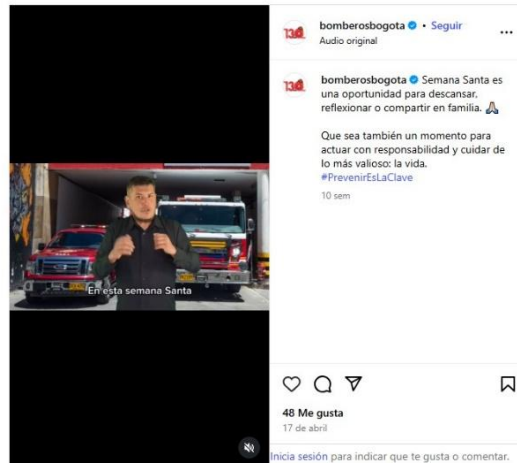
En esta semana Santa

bomberosbogota • Seguir
Audio original

bomberosbogota Semana Santa es una oportunidad para descansar, reflexionar o compartir en familia. 🙏

Que sea también un momento para actuar con responsabilidad y cuidar de lo más valioso: la vida. #PrevenirEsLaClave

10 sem

48 Me gusta
17 de abril

Inicia sesión para indicar que te gusta o comentar.